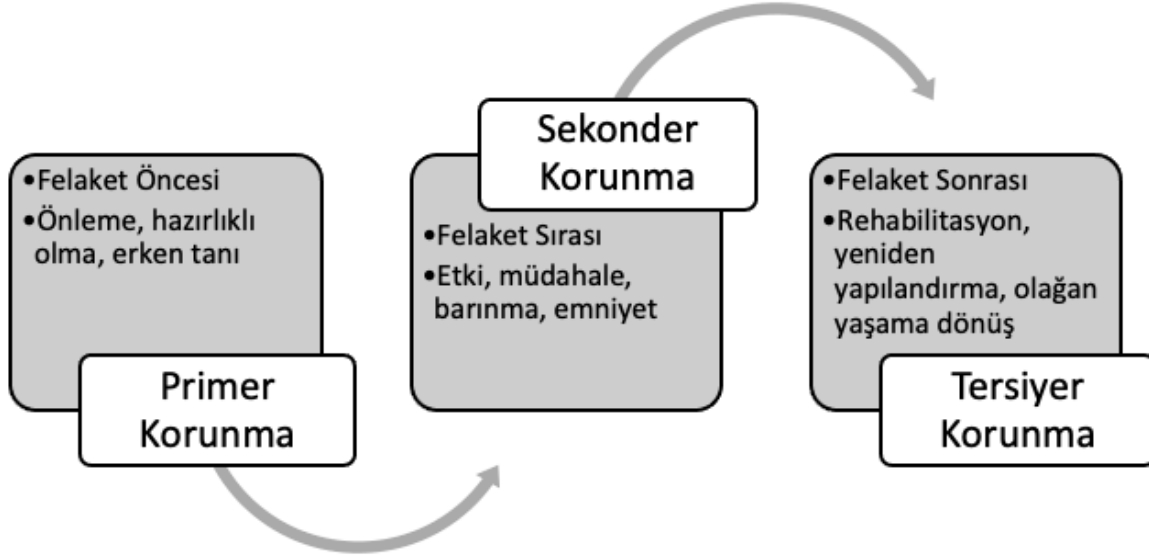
•Felaket Öncesi
•Önleme, hazırlıklı olma, erken tanı

Primer Korunma

Sekonder Korunma

•Felaket Sırası
•Etki, müdahale, barınma, emniyet

•Felaket Sonrası
•Rehabilitasyon, yeniden yapılandırma, olağan yaşama dönüş

Tersiyer Korunma